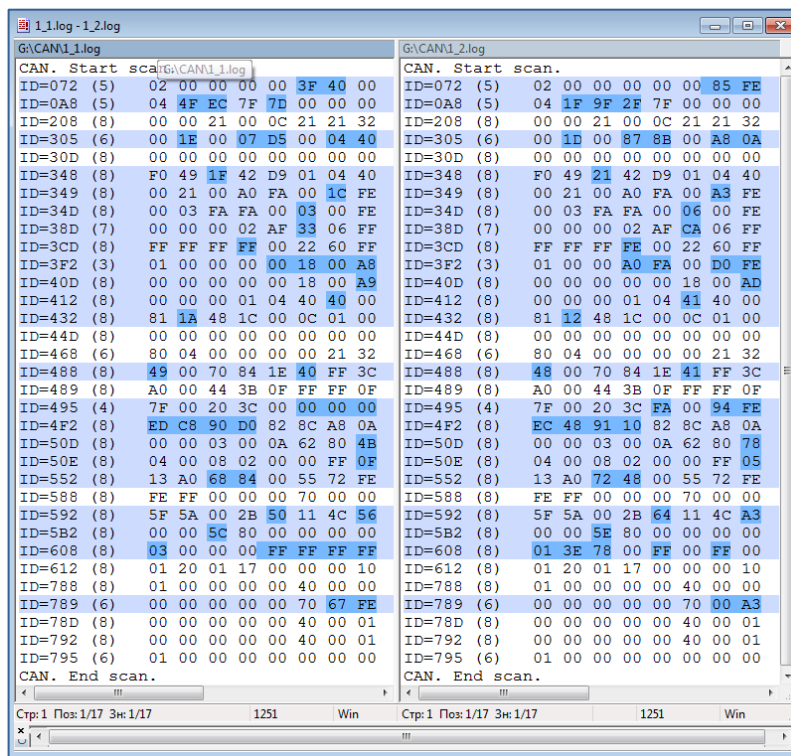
1_1.log - 1_2.log

G:\CAN\1_1.log

CAN. Start scan. G:\CAN\1_1.log
ID=072 (5) 02 00 00 00 00 3F 40 00
ID=0A8 (5) 04 4F EC 7F 7D 00 00 00
ID=208 (8) 00 00 21 00 0C 21 21 32
ID=305 (6) 00 1E 00 07 D5 00 04 40
ID=30D (8) 00 00 00 00 00 00 00 00
ID=348 (8) F0 49 1F 42 D9 01 04 40
ID=349 (8) 00 21 00 A0 FA 00 1C FE
ID=34D (8) 00 03 FA FA 00 03 00 FE
ID=38D (7) 00 00 00 02 AF 33 06 FF
ID=3CD (8) FF FF FF FF 00 22 60 FF
ID=3F2 (3) 01 00 00 00 00 18 00 A8
ID=40D (8) 00 00 00 00 00 18 00 A9
ID=412 (8) 00 00 00 01 04 40 40 00
ID=432 (8) 81 1A 48 1C 00 0C 01 00
ID=44D (8) 00 00 00 00 00 00 00 00
ID=468 (6) 80 04 00 00 00 00 21 32
ID=488 (8) 49 00 70 84 1E 40 FF 3C
ID=489 (8) A0 00 44 3B 0F FF FF 0F
ID=495 (4) 7F 00 20 3C 00 00 00 00
ID=4F2 (8) ED C8 90 D0 82 8C A8 0A
ID=50D (8) 00 00 03 00 0A 62 80 4B
ID=50E (8) 04 00 08 02 00 00 FF 0F
ID=552 (8) 13 A0 68 84 00 55 72 FE
ID=588 (8) FE FF 00 00 00 70 00 00
ID=592 (8) 5F 5A 00 2B 50 11 4C 56
ID=5B2 (8) 00 00 5C 80 00 00 00 00
ID=608 (8) 03 00 00 00 FF FF FF FF
ID=612 (8) 01 20 01 17 00 00 00 10
ID=788 (8) 01 00 00 00 00 40 00 00
ID=789 (6) 00 00 00 00 00 70 67 FE
ID=78D (8) 00 00 00 00 00 40 00 01
ID=792 (8) 00 00 00 00 00 40 00 01
ID=795 (6) 01 00 00 00 00 00 00 00
CAN. End scan.

G:\CAN\1_2.log

CAN. Start scan.
ID=072 (5) 02 00 00 00 00 00 85 FE
ID=0A8 (5) 04 1F 9F 2F 7F 00 00 00
ID=208 (8) 00 00 21 00 0C 21 21 32
ID=305 (6) 00 1D 00 87 8B 00 A8 0A
ID=30D (8) 00 00 00 00 00 00 00 00
ID=348 (8) F0 49 21 42 D9 01 04 40
ID=349 (8) 00 21 00 A0 FA 00 A3 FE
ID=34D (8) 00 03 FA FA 00 06 00 FE
ID=38D (7) 00 00 00 02 AF CA 06 FF
ID=3CD (8) FF FF FF FE 00 22 60 FF
ID=3F2 (3) 01 00 00 A0 FA 00 D0 FE
ID=40D (8) 00 00 00 00 00 18 00 AD
ID=412 (8) 00 00 00 01 04 41 40 00
ID=432 (8) 81 12 48 1C 00 0C 01 00
ID=44D (8) 00 00 00 00 00 00 00 00
ID=468 (6) 80 04 00 00 00 00 21 32
ID=488 (8) 48 00 70 84 1E 41 FF 3C
ID=489 (8) A0 00 44 3B 0F FF FF 0F
ID=495 (4) 7F 00 20 3C FA 00 94 FE
ID=4F2 (8) EC 48 91 10 82 8C A8 0A
ID=50D (8) 00 00 03 00 0A 62 80 78
ID=50E (8) 04 00 08 02 00 00 FF 05
ID=552 (8) 13 A0 72 48 00 55 72 FE
ID=588 (8) FE FF 00 00 00 70 00 00
ID=592 (8) 5F 5A 00 2B 64 11 4C A3
ID=5B2 (8) 00 00 5E 80 00 00 00 00
ID=608 (8) 01 3E 78 00 FF 00 FF 00
ID=612 (8) 01 20 01 17 00 00 00 10
ID=788 (8) 01 00 00 00 00 40 00 00
ID=789 (6) 00 00 00 00 00 70 00 A3
ID=78D (8) 00 00 00 00 00 40 00 01
ID=792 (8) 00 00 00 00 00 40 00 01
ID=795 (6) 01 00 00 00 00 00 00 00
CAN. End scan.

Стр: 1 Поз: 1/17 Зн: 1/17 1251 Win
Стр: 1 Поз: 1/17 Зн: 1/17 1251 Win